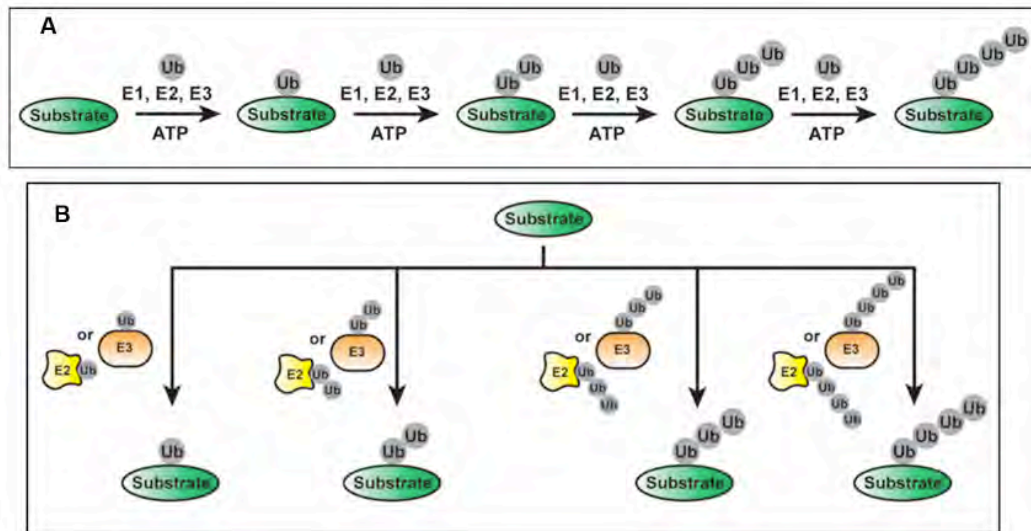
A

Substrate

Ub
E1, E2, E3
ATP

Ub
Substrate

Ub
E1, E2, E3
ATP

Ub Ub
Substrate

Ub
E1, E2, E3
ATP

Ub Ub Ub
Substrate

Ub
E1, E2, E3
ATP

Ub Ub Ub Ub
Substrate

B

Substrate

E2 Ub or Ub E3

Ub
Substrate

E2 Ub Ub or Ub Ub E3

Ub Ub
Substrate

E2 Ub Ub Ub or Ub Ub Ub E3

Ub Ub Ub
Substrate

E2 Ub Ub Ub Ub or Ub Ub Ub Ub E3

Ub Ub Ub Ub
Substrate